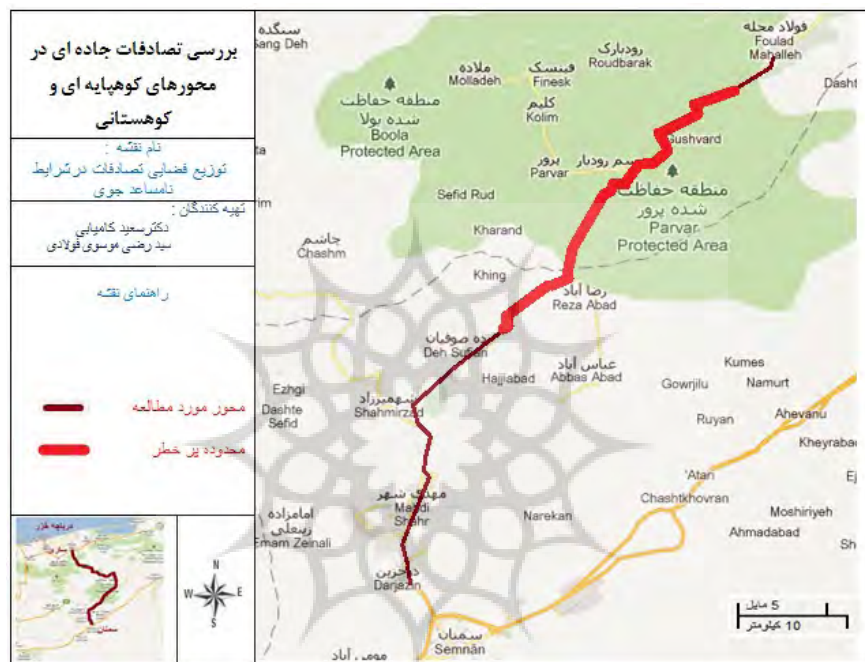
بررسی تصادفات جاده ای در محورهای کوهپایه ای و کوهستانی

نام نقشه :
توزیع فضایی تصادفات در شرایط نامساعد جوی

تهیه کنندگان :
دکتر سعید کامیابی
سید رضی موسوی فولادی

راهنمای نقشه

محور مورد مطالعه
محدوده پر خطر

دریاچه خزر
ساری
سمنان

N
W
E
S

سنگده
Sang Deh
فولاد محله
Foulad Mahalleh
رودبارک
Roudbarak
فینسک
Finesk
ملاده
Molladeh
منطقه حفاظت شده بولا
Boola Protected Area
کلیم
Kolim
Dasht
Bushvard
پرور
Parvar
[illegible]سم رودبار
منطقه حفاظت شده پرور
Parvar Protected Area
Sefid Rud
Kharand
جاشم
Chashm
Khing
رضا آباد
Reza Abad
ده صوفیان
Deh Sufian
Hajjiabad
عباس آباد
Abbas Abad
Kumes
Namurt
Gowrjilu
Ezhgi
Dashte Sefid
شهمیرزاد
Shahmirzad
Ruyan
Ahevanu
Kheyrabad
'Atan
Chashtkhovran
Moshiriyeh
مهدی شهر
Mahdi Shahr
Narekan
امامزاده زینعلی
Emam Zenali
Ahmadabad
درجزین
Darjazin
سمنان
Semnan
موسی آباد
5 مایل
10 کیلومتر